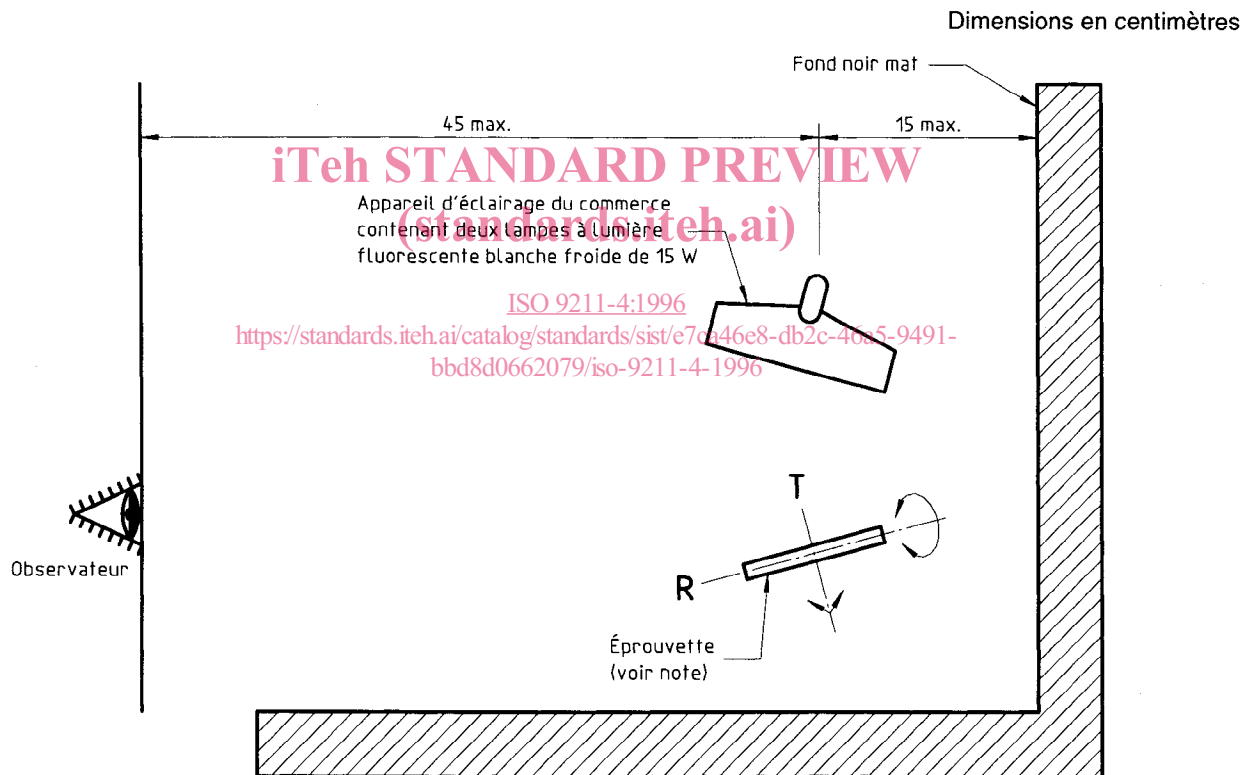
Dimensions en centimètres

Fond noir mat

45 max.

15 max.

iTeh STANDARD PREVIEW
(standards.iteh.ai)

Appareil d'éclairage du commerce contenant deux lampes à lumière fluorescente blanche froide de 15 W

ISO 9211-4:1996
https://standards.iteh.ai/catalog/standards/sist/e7ca46e8-db2c-46a5-9491-bbd8d0662079/iso-9211-4-1996

T

R

Observateur

Éprouvette (voir note)